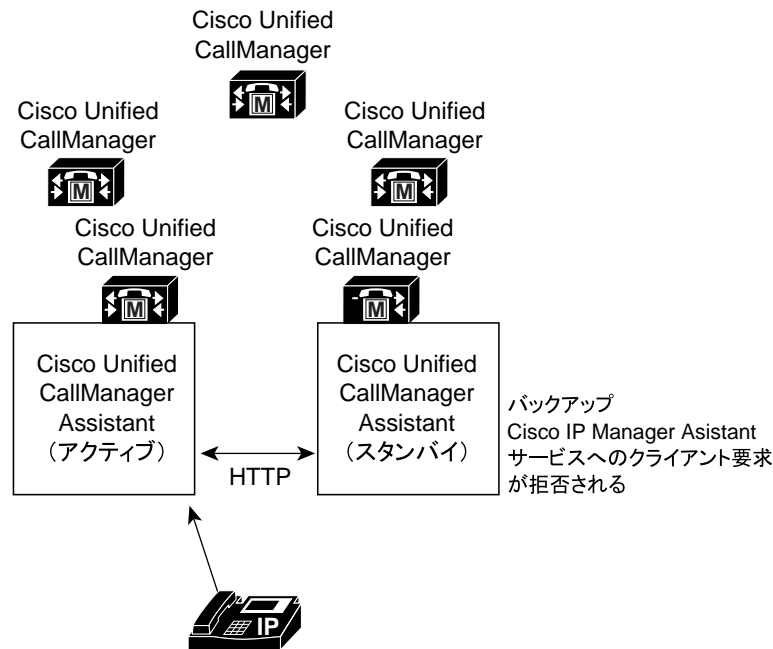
Cisco Unified CallManager

M

Cisco Unified CallManager

M

Cisco Unified CallManager

M

Cisco Unified CallManager

M

Cisco Unified CallManager

M

Cisco Unified CallManager Assistant（アクティブ）

HTTP

Cisco Unified CallManager Assistant（スタンバイ）

バックアップ
Cisco IP Manager Asistant
サービスへのクライアント要求が拒否される

IP